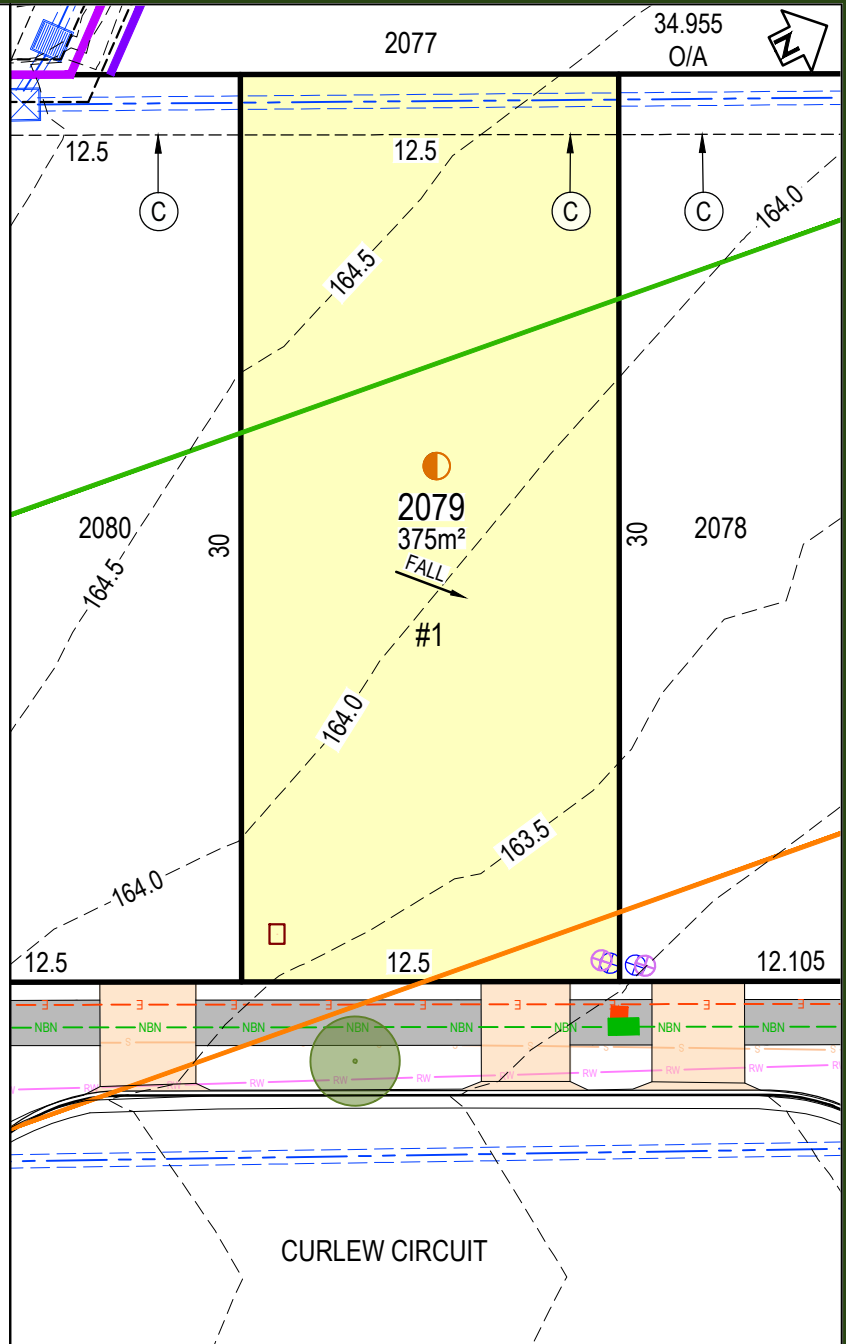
2077

34.955
O/A

N

12.5

12.5

C

C

C

164.0

164.5

2079
375m²
FALL

2080

30

30

2078

164.5

#1

164.0

163.5

164.0

12.5

12.5

12.105

E E E E E E E

NBN NBN NBN NBN NBN NBN NBN NBN NBN NBN

S S S S

RW RW RW RW RW RW RW RW

CURLEW CIRCUIT